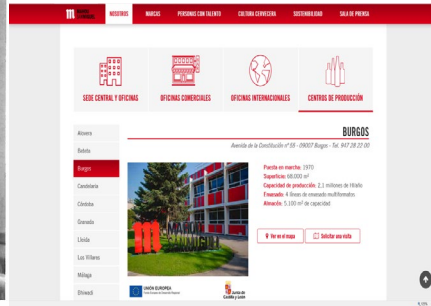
MAHOU SAN MIGUEL

NOSOTROS MARCAS PERSONAS CON TALENTO CULTURA CERVECERA SOSTENIBILIDAD SALA DE PRENSA

SEDE CENTRAL Y OFICINAS

OFICINAS COMERCIALES

OFICINAS INTERNACIONALES

CENTROS DE PRODUCCIÓN

Alovera

Bebita

Burgos

Candelaria

Córdoba

Granada

Lleida

Los Villares

Málaga

Olvieiro

BURGOS

Avenida de la Constitución nº 55 - 09007 Burgos - Tel. 947 28 22 00

Puesta en marcha: 1970
Superficie: 68.000 m²
Capacidad de producción: 2,1 millones de Hl/año
Envasado: 4 líneas de envasado multiformatos
Almacén: 5.100 m² de capacidad

Ver en el mapa

Solicitar una visita

UNIÓN EUROPEA
Fondo Europeo de Desarrollo Regional

Junta de Castilla y León